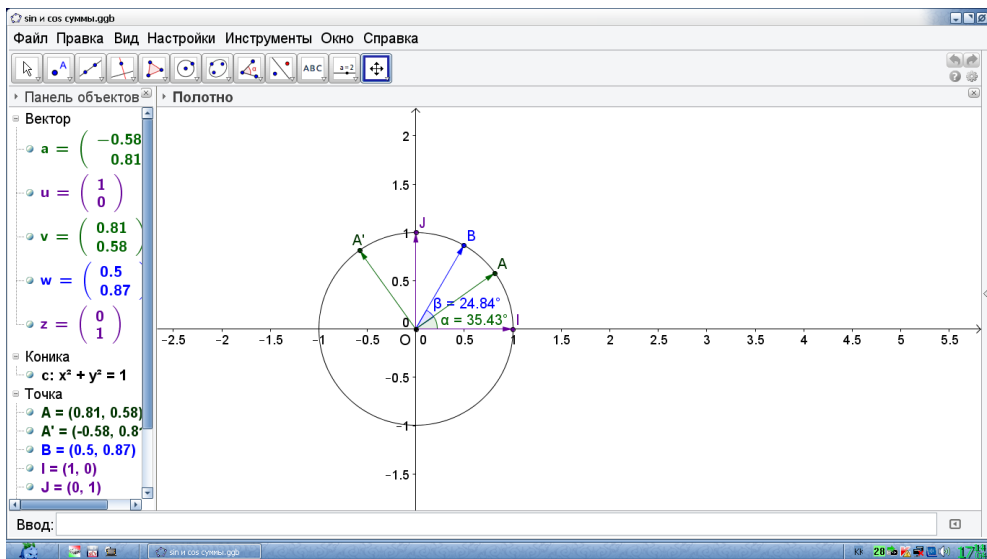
sin и cos суммы.ggb

Файл Правка Вид Настройки Инструменты Окно Справка

ABC a=2

Панель объектов

Полотно

Вектор

$a = \begin{pmatrix} -0.58 \\ 0.81 \end{pmatrix}$

$u = \begin{pmatrix} 1 \\ 0 \end{pmatrix}$

$v = \begin{pmatrix} 0.81 \\ 0.58 \end{pmatrix}$

$w = \begin{pmatrix} 0.5 \\ 0.87 \end{pmatrix}$

$z = \begin{pmatrix} 0 \\ 1 \end{pmatrix}$

Коника

c: $x^2 + y^2 = 1$

Точка

A = (0.81, 0.58)

A' = (-0.58, 0.8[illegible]

B = (0.5, 0.87)

I = (1, 0)

J = (0, 1)

2
1.5
1
0.5
0
−0.5
−1
−1.5

−2.5 −2 −1.5 −1 −0.5 O 0 0.5 1 1.5 2 2.5 3 3.5 4 4.5 5 5.5

A'
J
B
A
I
β = 24.84°
α = 35.43°

Ввод:

sin и cos суммы.ggb

KK 28 17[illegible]